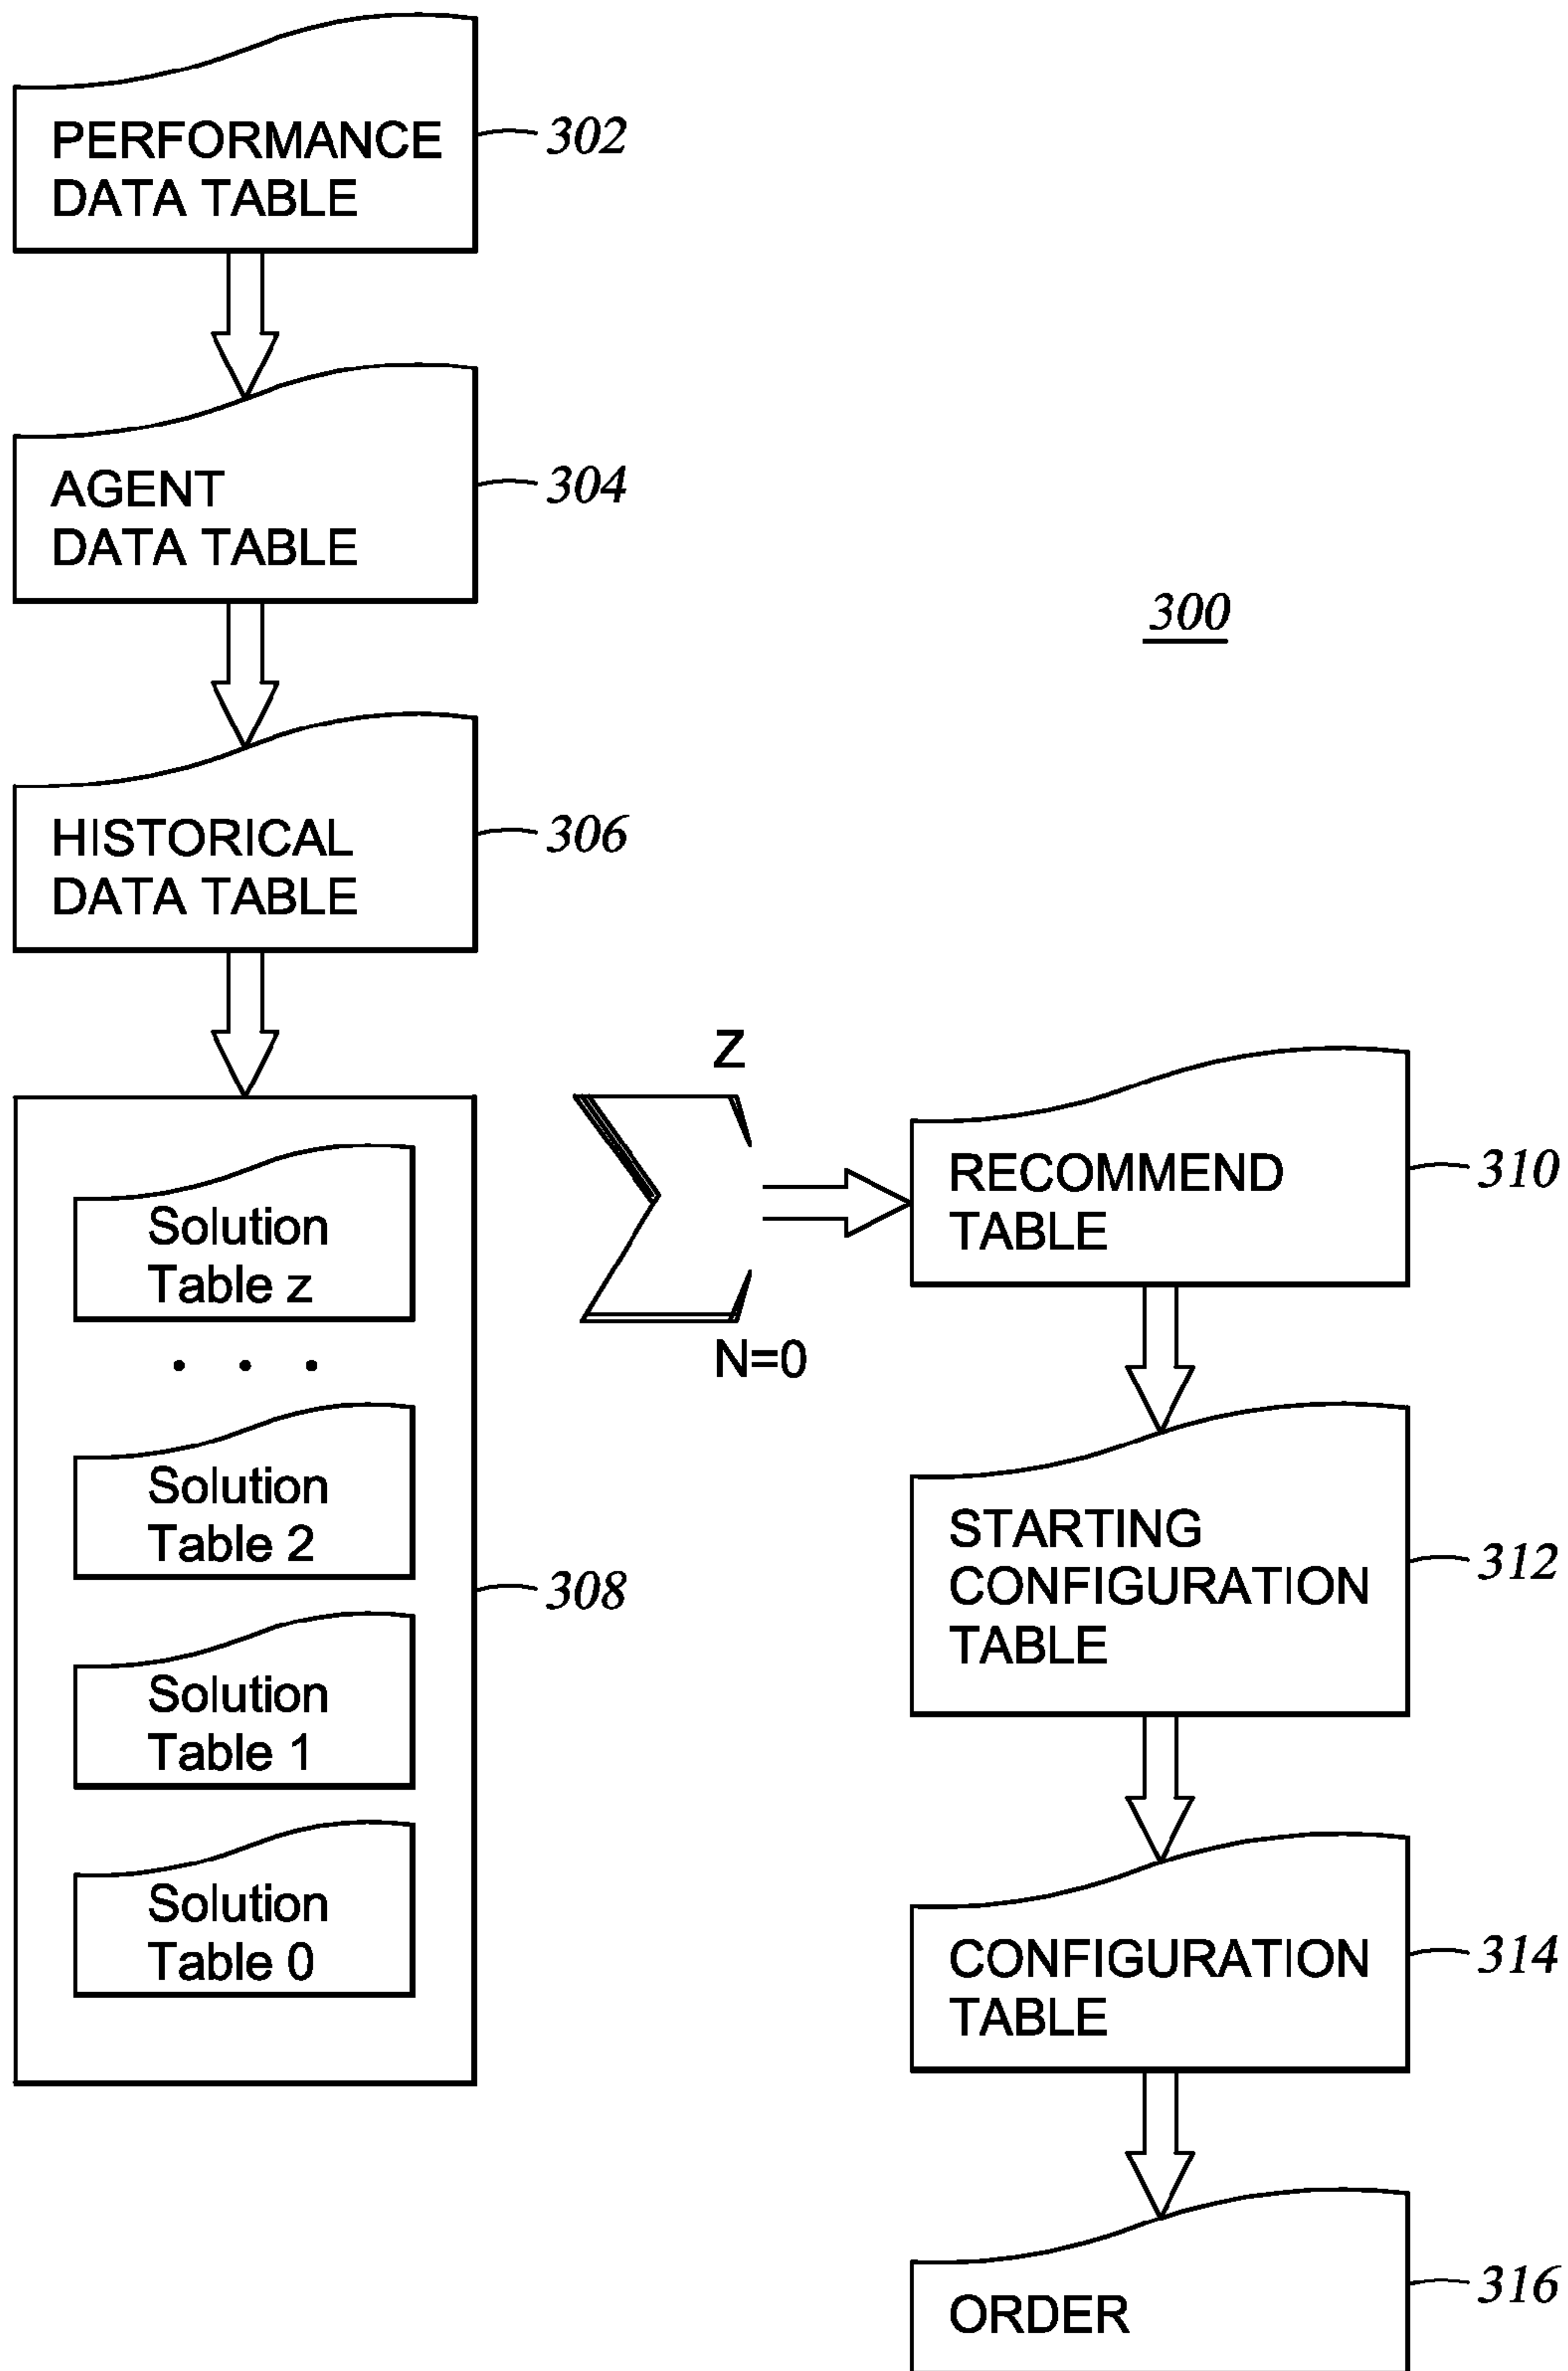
PERFORMANCE DATA TABLE
302

AGENT DATA TABLE
304

300

HISTORICAL DATA TABLE
306

Z
$\sum$
N=0

Solution Table z

. . .

Solution Table 2

Solution Table 1

Solution Table 0

308

RECOMMEND TABLE
310

STARTING CONFIGURATION TABLE
312

CONFIGURATION TABLE
314

ORDER
316